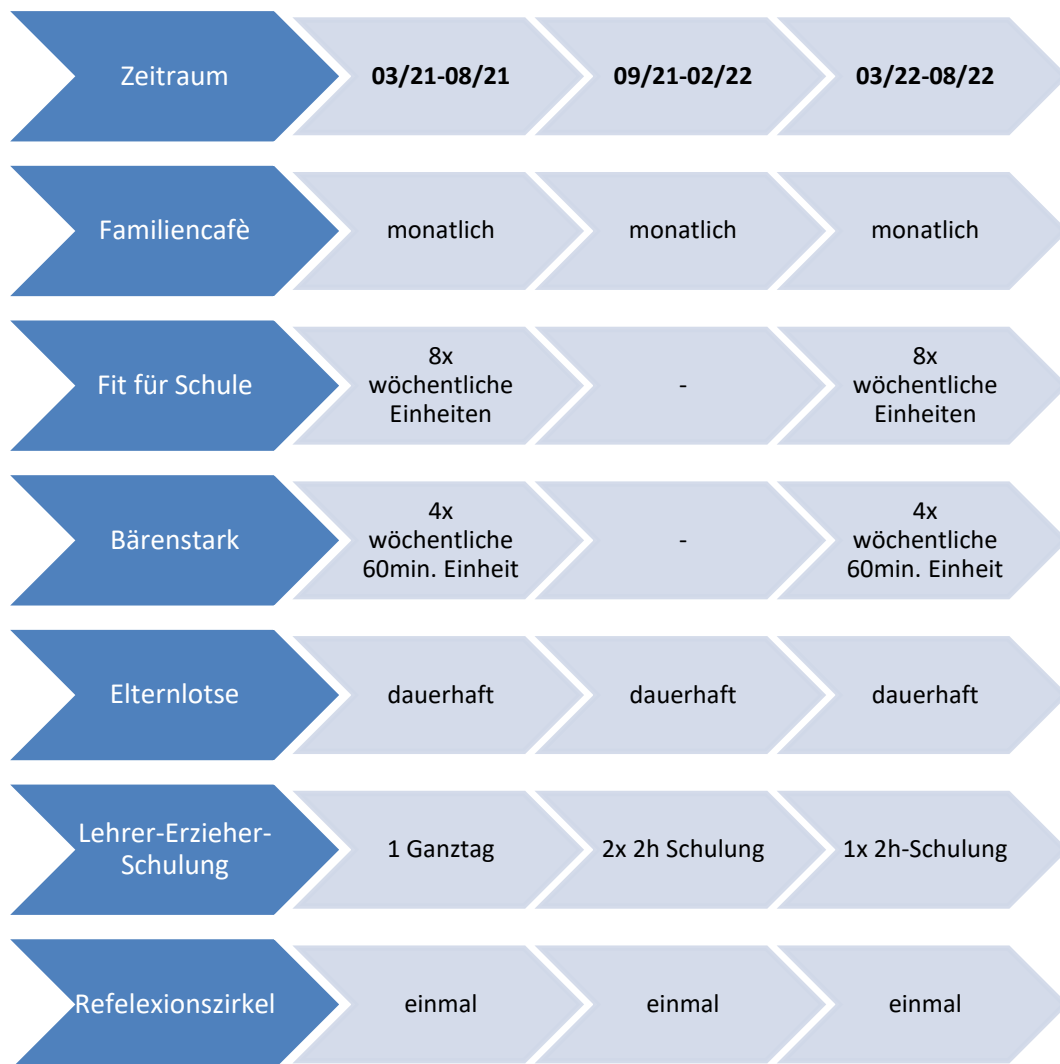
| Zeitraum | 03/21-08/21 | 09/21-02/22 | 03/22-08/22 |
|---|---|---|---|
| Familiencafè | monatlich | monatlich | monatlich |
| Fit für Schule | 8x wöchentliche Einheiten | - | 8x wöchentliche Einheiten |
| Bärenstark | 4x wöchentliche 60min. Einheit | - | 4x wöchentliche 60min. Einheit |
| Elternlotse | dauerhaft | dauerhaft | dauerhaft |
| Lehrer-Erzieher-Schulung | 1 Ganztag | 2x 2h Schulung | 1x 2h-Schulung |
| Refelexionszirkel | einmal | einmal | einmal |